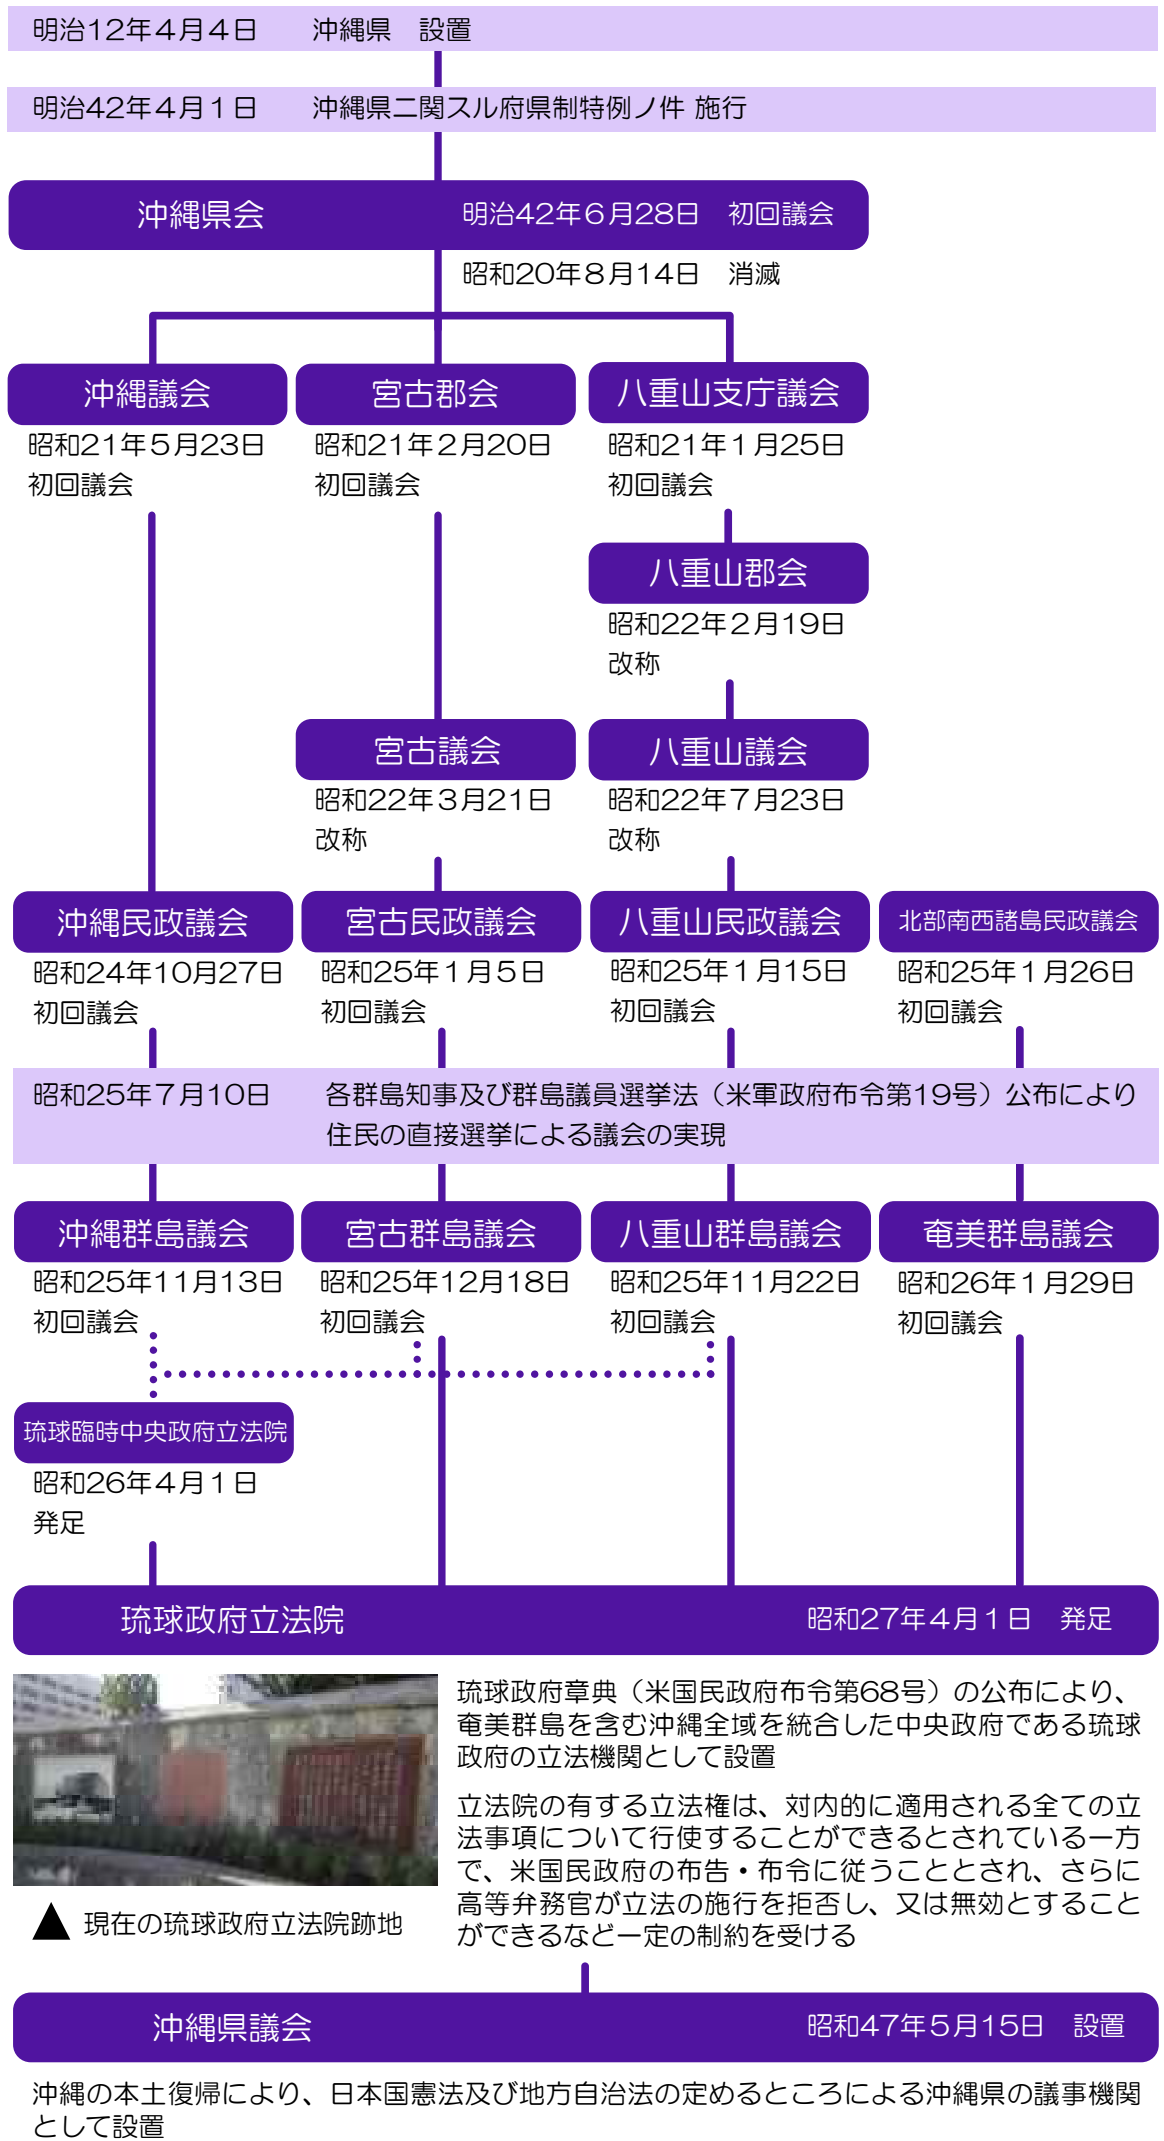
明治12年4月4日　沖縄県　設置

明治42年4月1日　沖縄県ニ関スル府県制特例ノ件 施行

沖縄県会　明治42年6月28日　初回議会

昭和20年8月14日　消滅

沖縄議会
昭和21年5月23日
初回議会

宮古郡会
昭和21年2月20日
初回議会

八重山支庁議会
昭和21年1月25日
初回議会

八重山郡会
昭和22年2月19日
改称

宮古議会
昭和22年3月21日
改称

八重山議会
昭和22年7月23日
改称

沖縄民政議会
昭和24年10月27日
初回議会

宮古民政議会
昭和25年1月5日
初回議会

八重山民政議会
昭和25年1月15日
初回議会

北部南西諸島民政議会
昭和25年1月26日
初回議会

昭和25年7月10日　各群島知事及び群島議員選挙法（米軍政府布令第19号）公布により住民の直接選挙による議会の実現

沖縄群島議会
昭和25年11月13日
初回議会

宮古群島議会
昭和25年12月18日
初回議会

八重山群島議会
昭和25年11月22日
初回議会

奄美群島議会
昭和26年1月29日
初回議会

琉球臨時中央政府立法院
昭和26年4月1日
発足

琉球政府立法院　昭和27年4月1日　発足

▲ 現在の琉球政府立法院跡地

琉球政府章典（米国民政府布令第68号）の公布により、奄美群島を含む沖縄全域を統合した中央政府である琉球政府の立法機関として設置

立法院の有する立法権は、対内的に適用される全ての立法事項について行使することができるとされている一方で、米国民政府の布告・布令に従うこととされ、さらに高等弁務官が立法の施行を拒否し、又は無効とすることができるなど一定の制約を受ける

沖縄県議会　昭和47年5月15日　設置

沖縄の本土復帰により、日本国憲法及び地方自治法の定めるところによる沖縄県の議事機関として設置